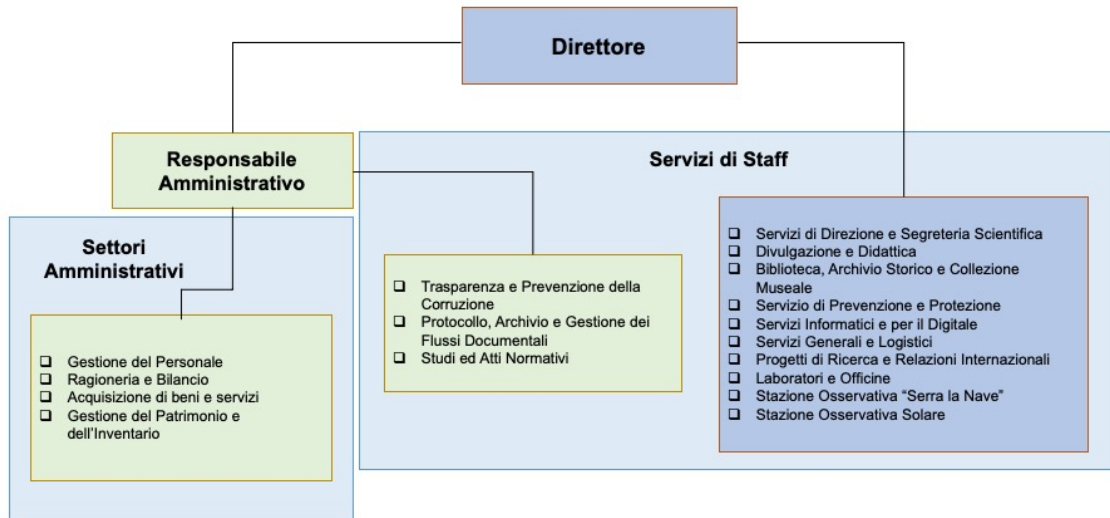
Direttore

Responsabile Amministrativo

Servizi di Staff

Settori Amministrativi

- Gestione del Personale
- Ragioneria e Bilancio
- Acquisizione di beni e servizi
- Gestione del Patrimonio e dell'Inventario

- Trasparenza e Prevenzione della Corruzione
- Protocollo, Archivio e Gestione dei Flussi Documentali
- Studi ed Atti Normativi

- Servizi di Direzione e Segreteria Scientifica
- Divulgazione e Didattica
- Biblioteca, Archivio Storico e Collezione Museale
- Servizio di Prevenzione e Protezione
- Servizi Informatici e per il Digitale
- Servizi Generali e Logistici
- Progetti di Ricerca e Relazioni Internazionali
- Laboratori e Officine
- Stazione Osservativa "Serra la Nave"
- Stazione Osservativa Solare